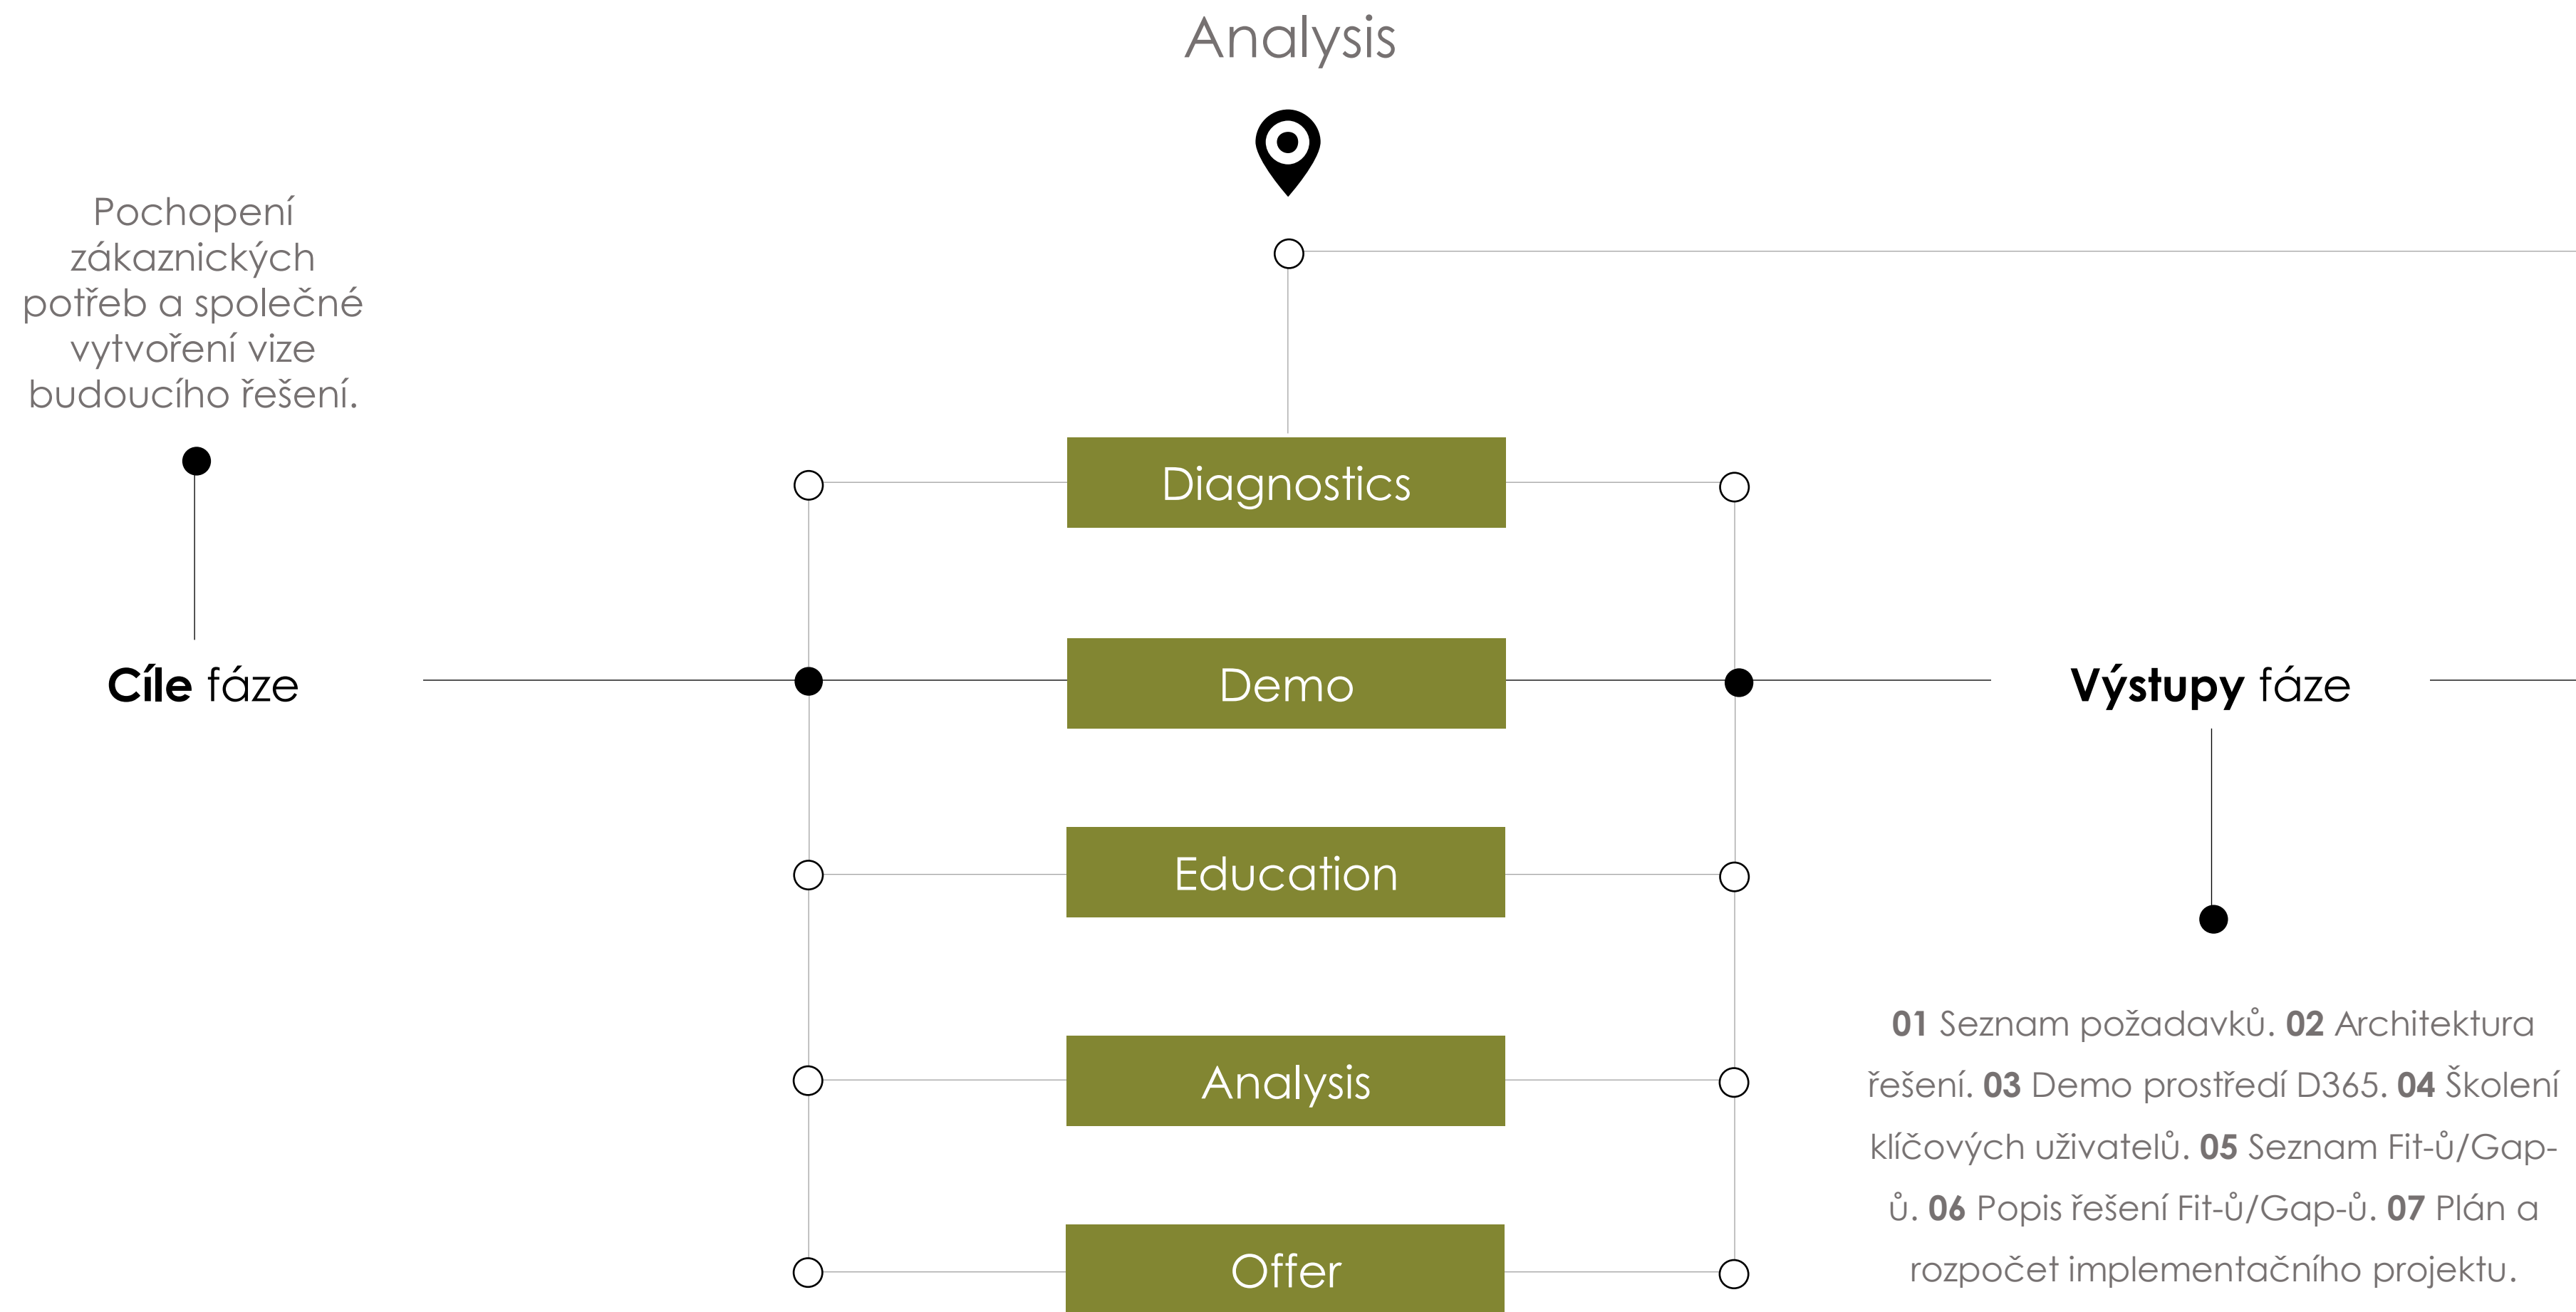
Analysis

Pochopení zákaznických potřeb a společné vytvoření vize budoucího řešení.

Cíle fáze

Diagnostics

Demo

Education

Analysis

Offer

Výstupy fáze

**01** Seznam požadavků. **02** Architektura řešení. **03** Demo prostředí D365. **04** Školení klíčových uživatelů. **05** Seznam Fit-ů/Gap-ů. **06** Popis řešení Fit-ů/Gap-ů. **07** Plán a rozpočet implementačního projektu.